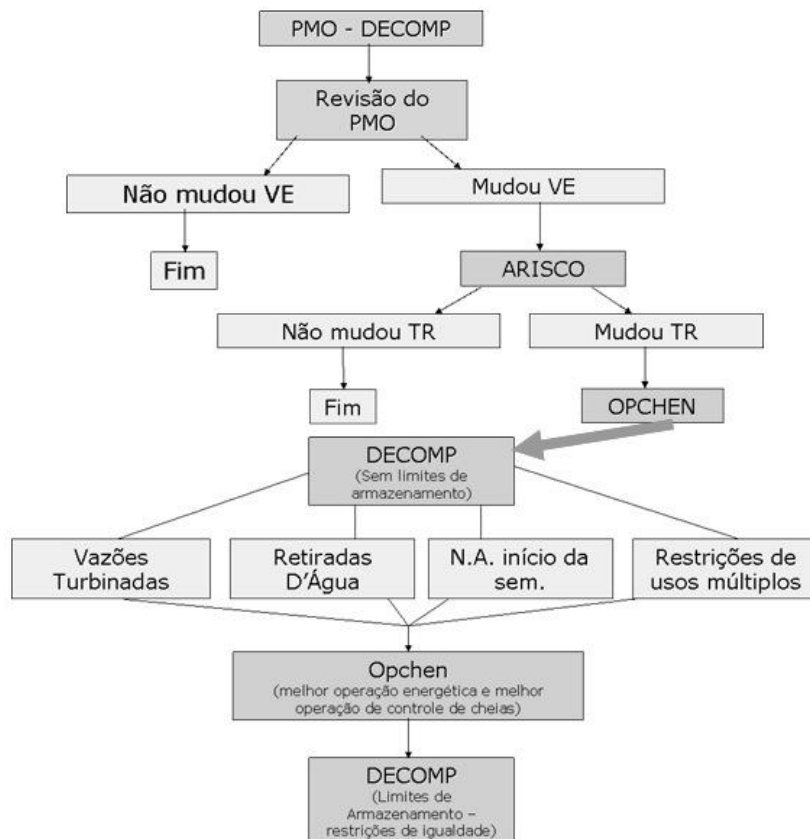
PMO - DECOMP

Revisão do PMO

Não mudou VE

Mudou VE

Fim

ARISCO

Não mudou TR

Mudou TR

Fim

OPCHEN

DECOMP
(Sem limites de armazenamento)

Vazões Turbinadas

Retiradas D'Água

N.A. início da sem.

Restrições de usos múltiplos

Opchen
(melhor operação energética e melhor operação de controle de cheias)

DECOMP
(Limites de Armazenamento – restrições de igualdade)